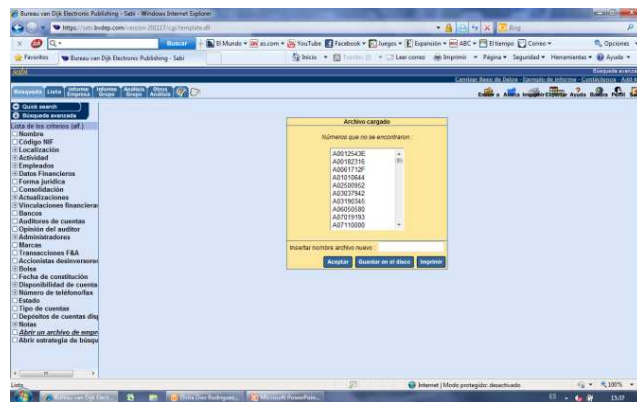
Bureau van Dijk Electronic Publishing - Sabi - Windows Internet Explorer

https://sabi.bvdep.com/version-2011/7/cgi/template.dll

Bing

Buscar

El Mundo | as.com | YouTube | Facebook | Juegos | Expansión | ABC | Eltiempo | Correo

Opciones

Favoritos

Bureau van Dijk Electronic Publishing - Sabi

Inicio | Leer correo | Imprimir | Página | Seguridad | Herramientas | Ayuda

sabi

Búsqueda avanzada

Cambiar Base de Datos - Formato de informe - Contáctenos - Add-ins

Búsqueda | Lista | Informe Empresa | Informe Grupo | Análisis Grupo | Otros Análisis

Quick search

Búsqueda avanzada

Lista de los criterios (af.)

Nombre
Código NIF
Localización
Actividad
Empleados
Datos Financieros
Forma jurídica
Consolidación
Actualizaciones
Vinculaciones financieras
Bancos
Auditores de cuentas
Opinión del auditor
Administradores
Marcas
Transacciones F&A
Accionistas desinversores
Bolsa
Fecha de constitución
Disponibilidad de cuenta
Número de teléfono/fax
Estado
Tipo de cuentas
Depósitos de cuentas dis
Notas
Abrir un archivo de empr
Abrir estrategia de búsqu

Archivo cargado

Números que no se encontraron :

A0012543E
A00182316
A0061712F
A01010644
A02500952
A03037942
A03190345
A06050580
A07019193
A07110000

Insertar nombre archivo nuevo :

Aceptar | Guardar en el disco | Imprimir

Listo

Internet | Modo protegido: desactivado

100%

Bureau van Dijk Elect...

Chita Diez Rodríguez...

Microsoft PowerPoint...

ES

13:27